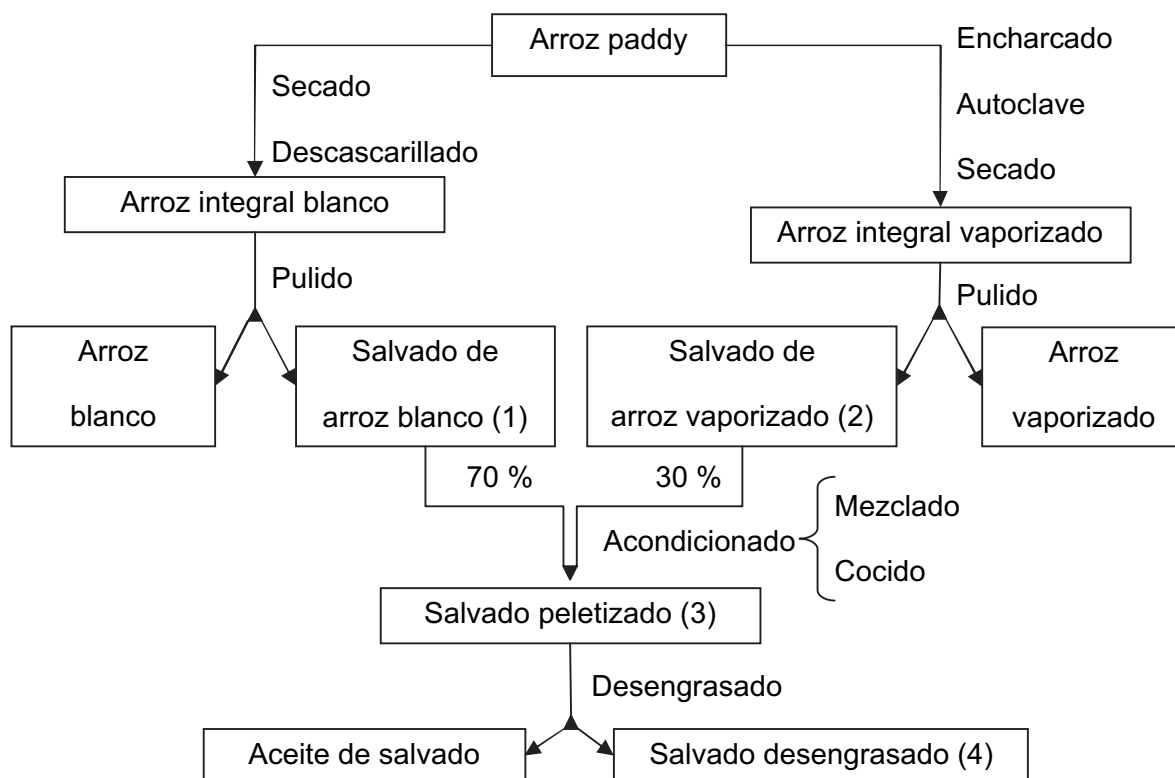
Arroz paddy

Secado
Descascarillado

Enchercado
Autoclave
Secado

Arroz integral blanco

Arroz integral vaporizado

Pulido

Pulido

Arroz blanco

Salvado de arroz blanco (1)

Salvado de arroz vaporizado (2)

Arroz vaporizado

70 %

30 %

Acondicionado

Mezclado
Cocido

Salvado peletizado (3)

Desengrasado

Aceite de salvado

Salvado desengrasado (4)